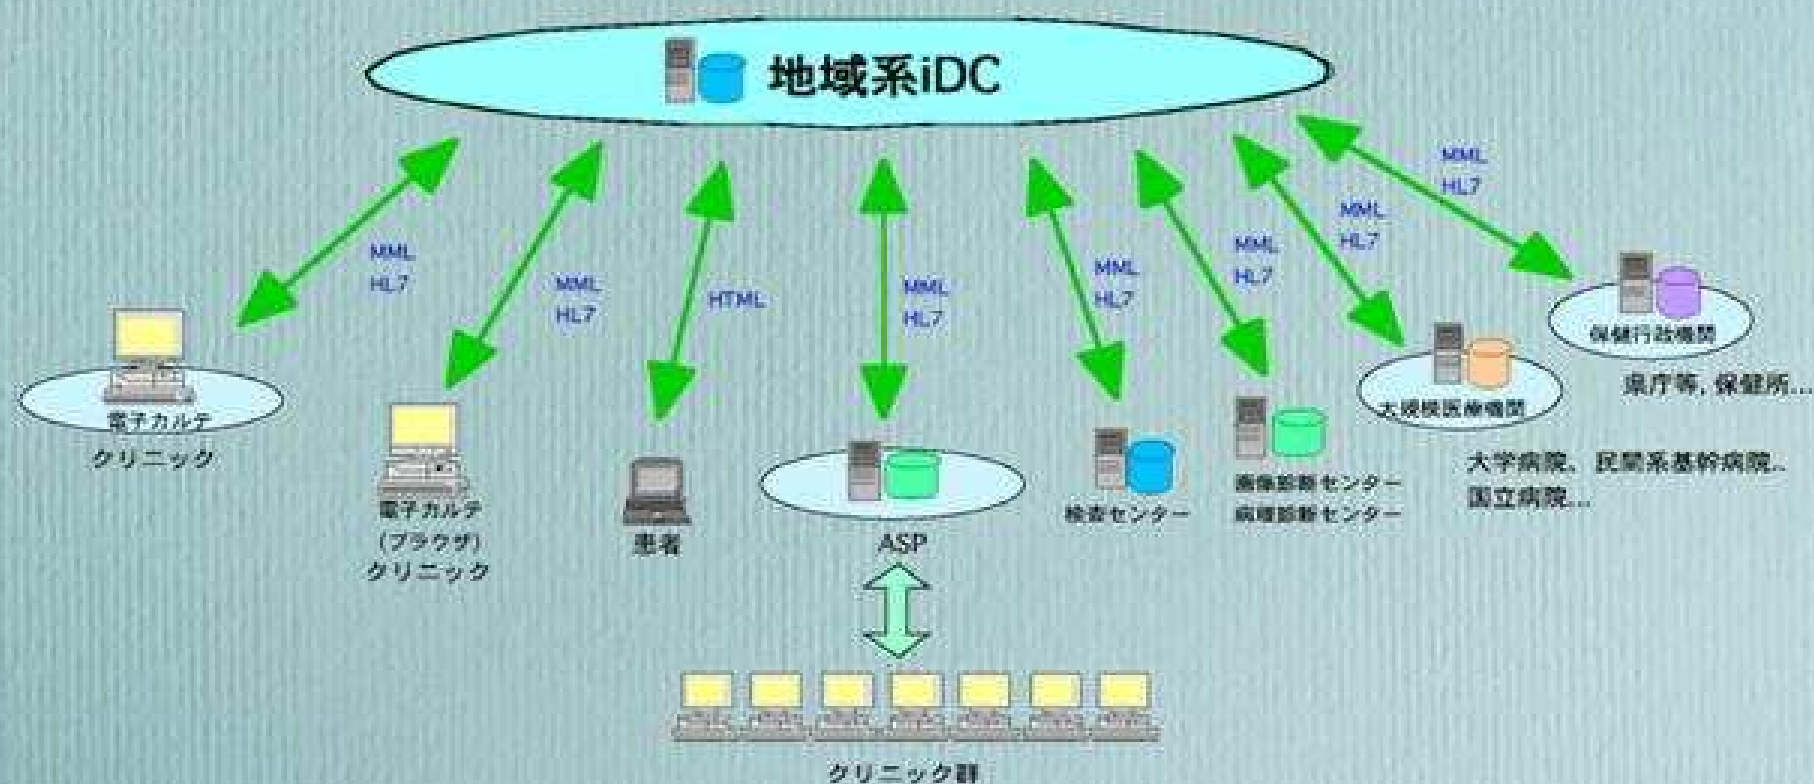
地域系iDC

MML
HL7

MML
HL7

HTML

MML
HL7

MML
HL7

MML
HL7

MML
HL7

MML
HL7

電子カルテ
クリニック

電子カルテ
(ブラウザ)
クリニック

患者

ASP

検査センター

画像診断センター
病理診断センター

大規模医療機関

大学病院、民間系基幹病院、国立病院...

保健行政機関

県庁等、保健所...

クリニック群